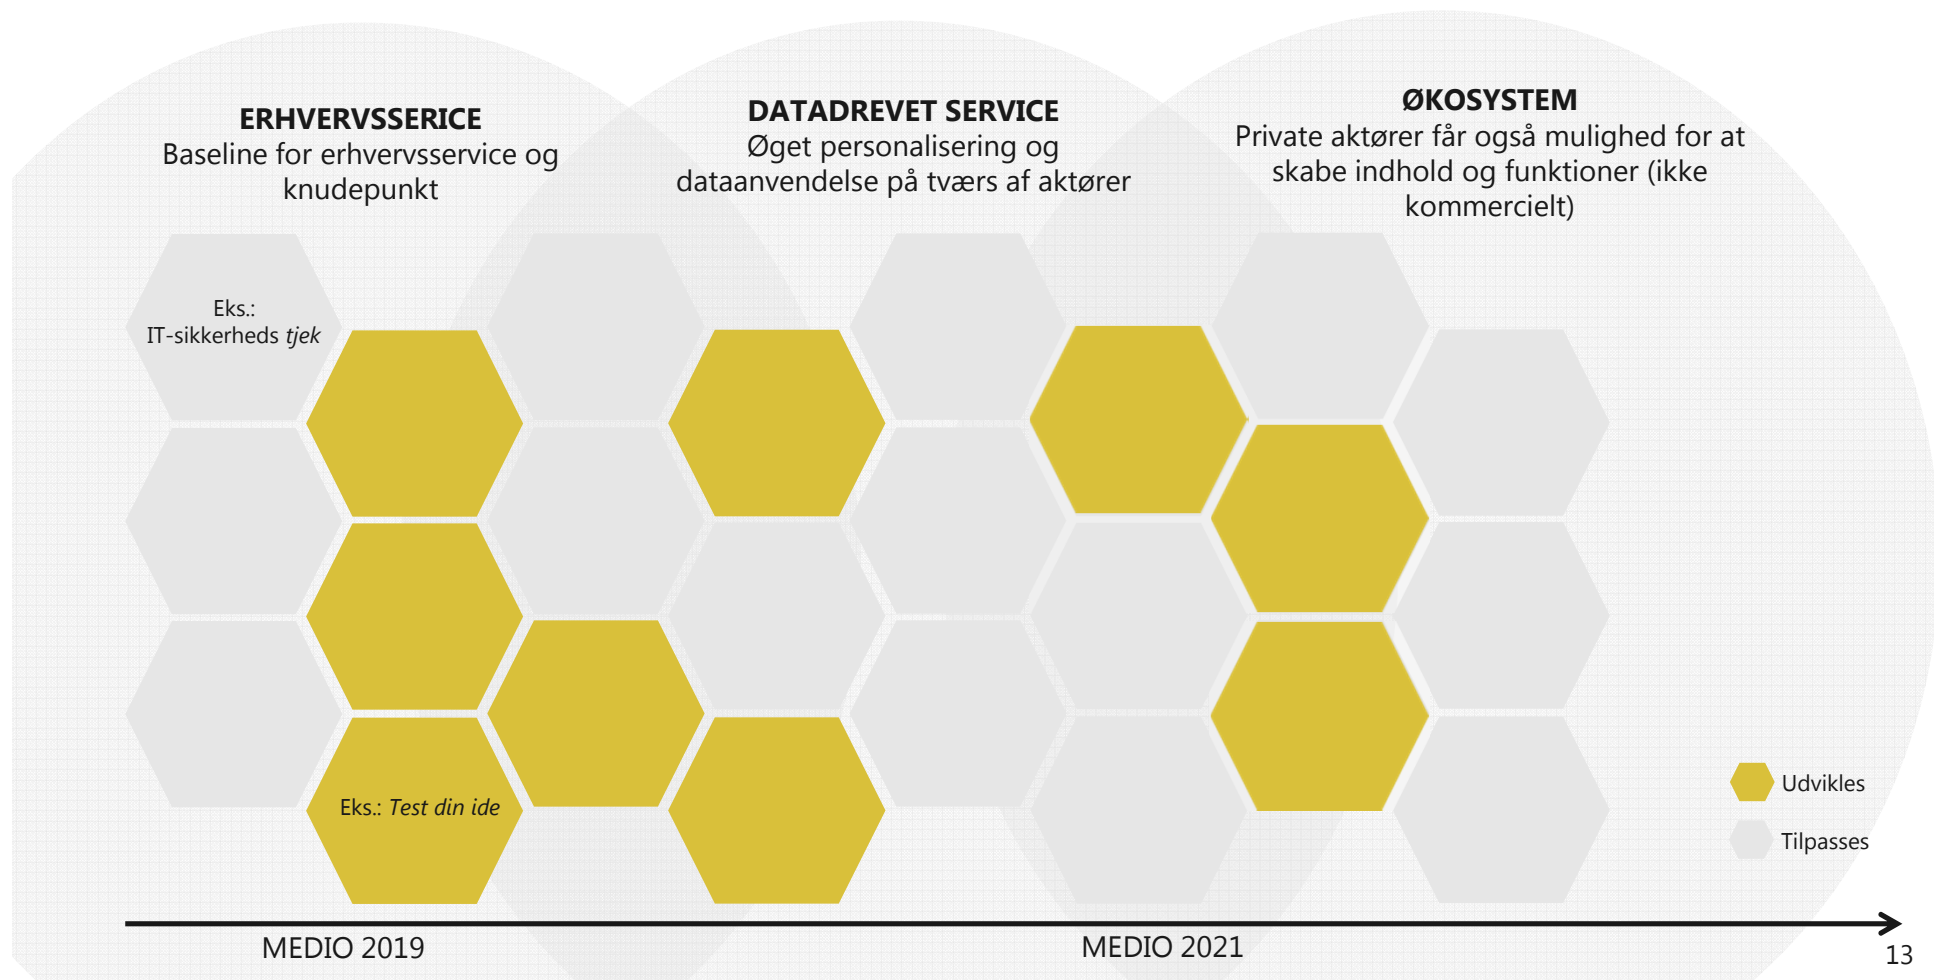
ERHVERVSSERICE
Baseline for erhvervsservice og knudepunkt

DATADREVET SERVICE
Øget personalisering og dataanvendelse på tværs af aktører

ØKOSYSTEM
Private aktører får også mulighed for at skabe indhold og funktioner (ikke kommercielt)

Eks.:
IT-sikkerheds *tjek*

Eks.: *Test din ide*

Udvikles

Tilpasses

MEDIO 2019

MEDIO 2021

13